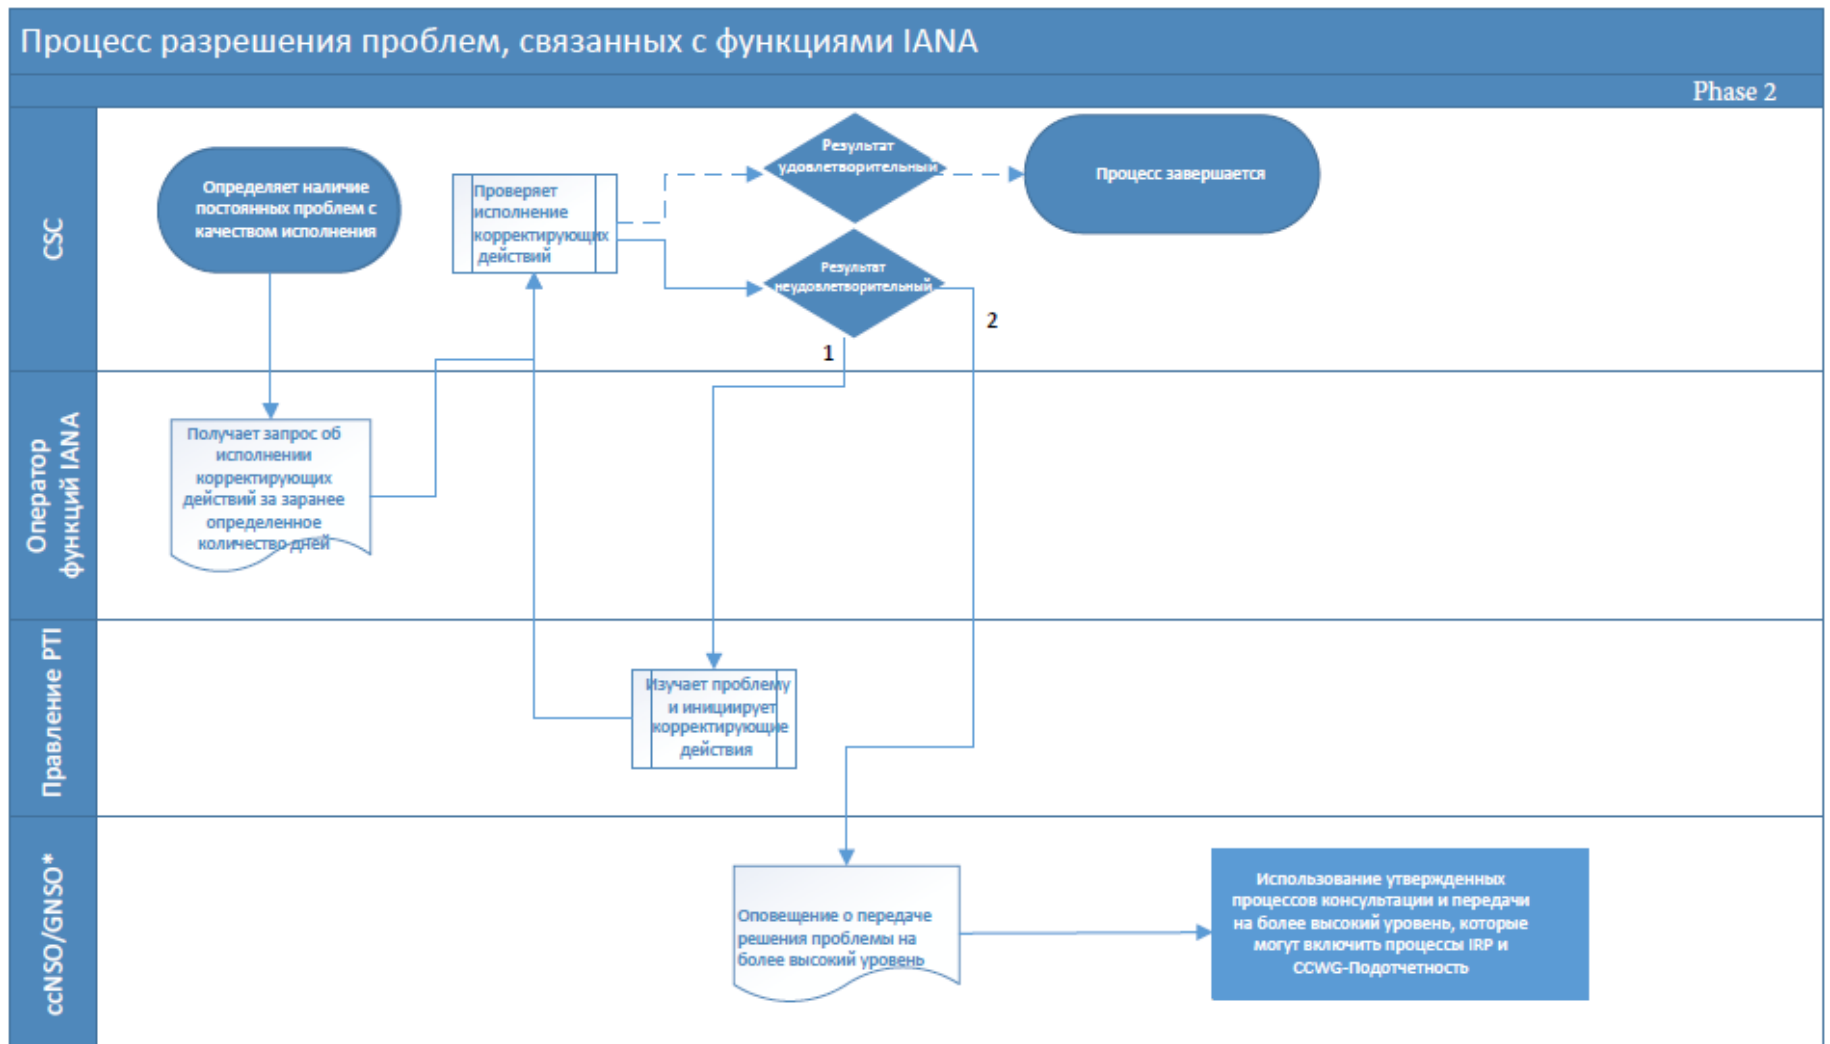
Процесс разрешения проблем, связанных с функциями IANA

Phase 2

CSC

Определяет наличие постоянных проблем с качеством исполнения

Проверяет исполнение корректирующих действий

Результат удовлетворительный

Процесс завершается

Результат неудовлетворительный

1

2

Оператор функций IANA

Получает запрос об исполнении корректирующих действий за заранее определенное количество дней

Правление PTI

Изучает проблему и инициирует корректирующие действия

ccNSO/GNSO*

Оповещение о передаче решения проблемы на более высокий уровень

Использование утвержденных процессов консультации и передачи на более высокий уровень, которые могут включить процессы IRP и CCWG-Подотчетность